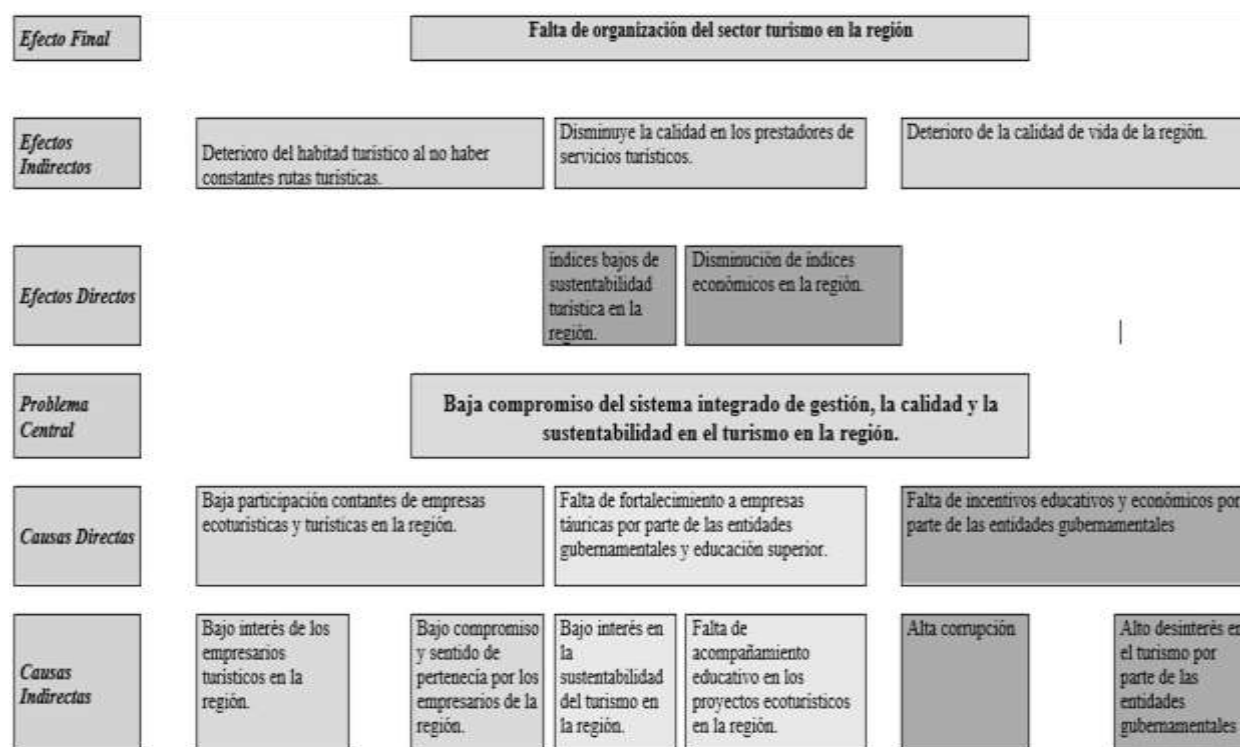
Efecto Final

Falta de organización del sector turismo en la región

Efectos Indirectos

Deterioro del habitad turístico al no haber constantes rutas turísticas.

Disminuye la calidad en los prestadores de servicios turísticos.

Deterioro de la calidad de vida de la región.

Efectos Directos

índices bajos de sustentabilidad turística en la región.

Disminución de índices económicos en la región.

Problema Central

Baja compromiso del sistema integrado de gestión, la calidad y la sustentabilidad en el turismo en la región.

Causas Directas

Baja participación contantes de empresas ecoturísticas y turísticas en la región.

Falta de fortalecimiento a empresas táuricas por parte de las entidades gubernamentales y educación superior.

Falta de incentivos educativos y económicos por parte de las entidades gubernamentales

Causas Indirectas

Bajo interés de los empresarios turísticos en la región.

Bajo compromiso y sentido de pertenecía por los empresarios de la región.

Bajo interés en la sustentabilidad del turismo en la región.

Falta de acompañamiento educativo en los proyectos ecoturísticos en la región.

Alta corrupción

Alto desinterés en el turismo por parte de las entidades gubernamentales